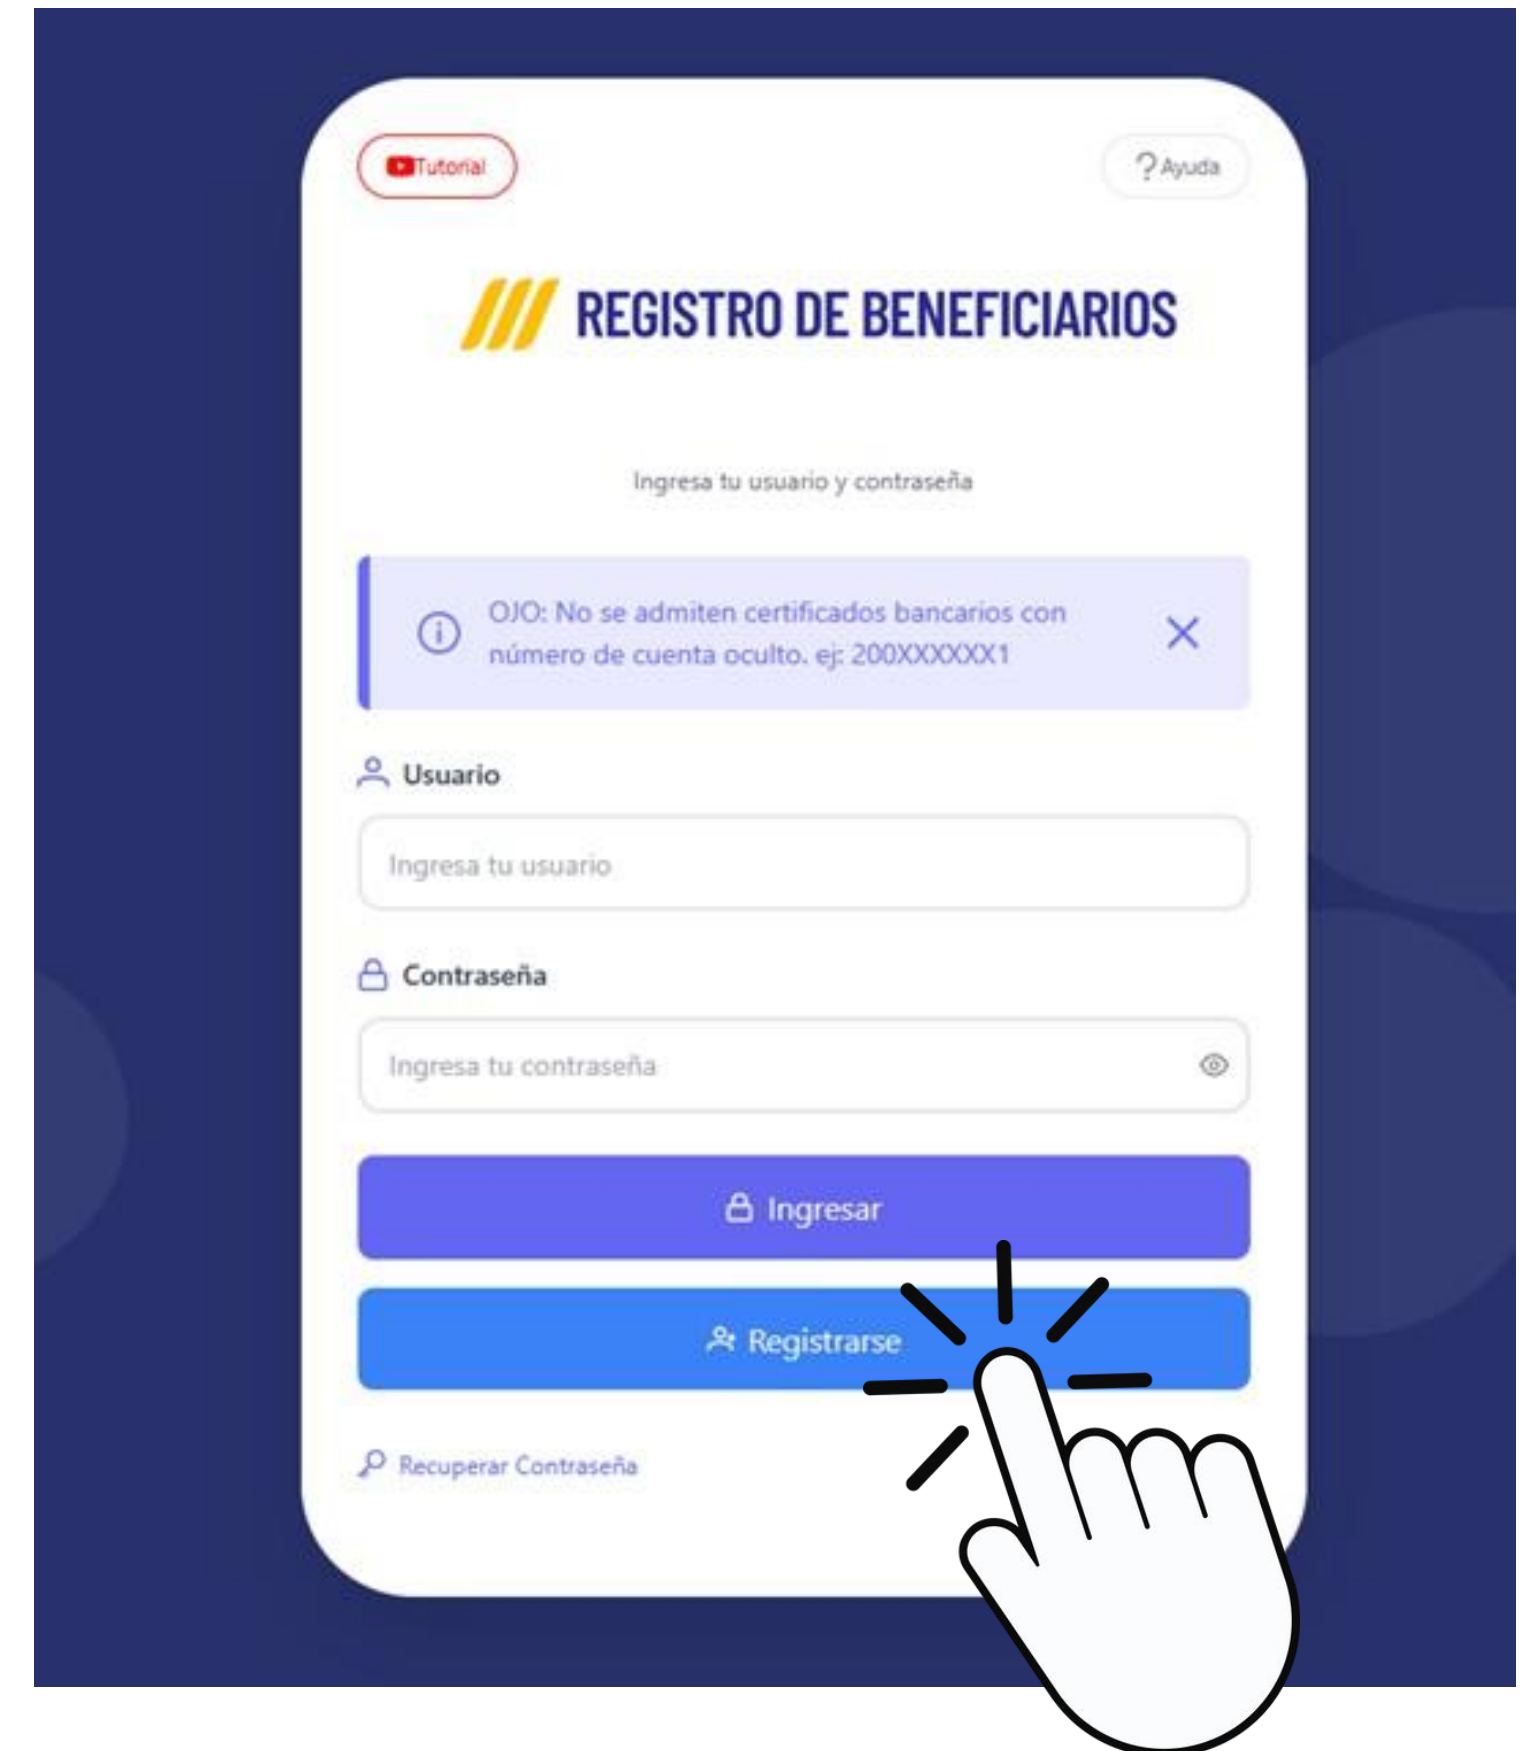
Tutorial

? Ayuda

REGISTRO DE BENEFICIARIOS

Ingresa tu usuario y contraseña

OJO: No se admiten certificados bancarios con número de cuenta oculto. ej: 200XXXXXX1

Usuario

Ingresa tu usuario

Contraseña

Ingresa tu contraseña

Ingresar

Registrarse

Recuperar Contraseña